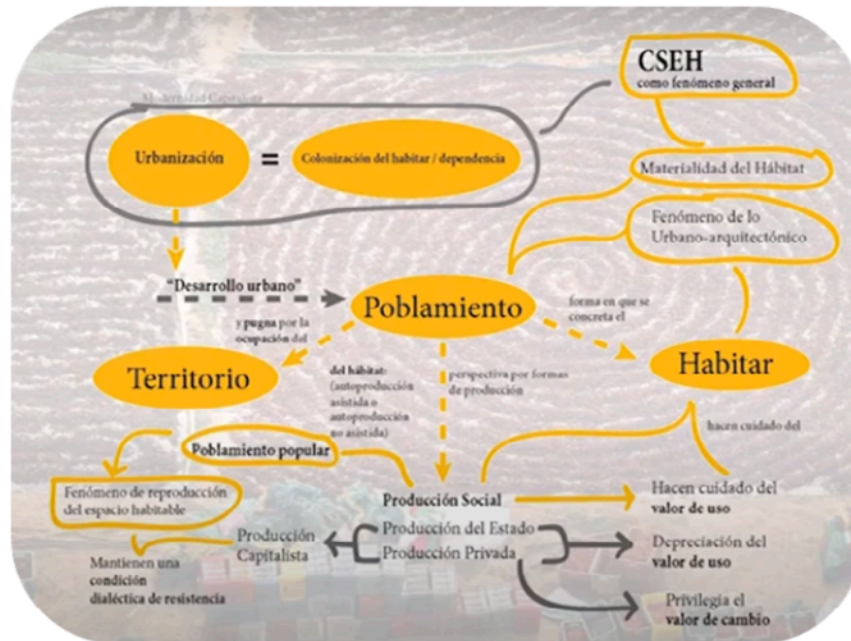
Modernidad Capitalista

CSEH
como fenómeno general

Urbanización = Colonización del habitar / dependencia

Materialidad del Hábitat

Fenómeno de lo Urbano-arquitectónico

"Desarrollo urbano"

Poblamiento

forma en que se concreta el

y pugna por la ocupación del

Territorio

del hábitat: (autoproducción asistida o autoproducción no asistida)

perspectiva por formas de producción

Habitar

hacen cuidado del

Poblamiento popular

Fenómeno de reproducción del espacio habitable

Producción Social

Hacen cuidado del valor de uso

Producción Capitalista

Producción del Estado
Producción Privada

Depreciación del valor de uso

Mantienen una condición dialéctica de resistencia

Privilegia el valor de cambio